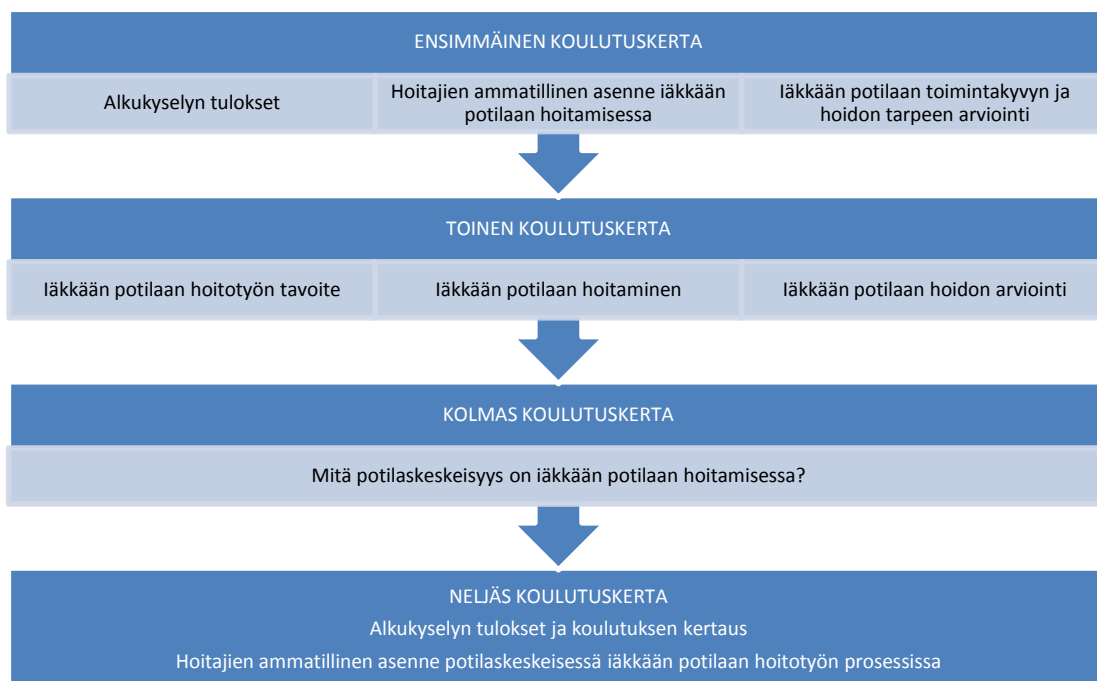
ENSIMMÄINEN KOULUTUSKERTA

Alkukyselyn tulokset

Hoitajien ammatillinen asenne iäkkään potilaan hoitamisessa

Iäkkään potilaan toimintakyvyn ja hoidon tarpeen arviointi

TOINEN KOULUTUSKERTA

Iäkkään potilaan hoitotyön tavoite

Iäkkään potilaan hoitaminen

Iäkkään potilaan hoidon arviointi

KOLMAS KOULUTUSKERTA

Mitä potilaskeskeisyys on iäkkään potilaan hoitamisessa?

NELJÄS KOULUTUSKERTA

Alkukyselyn tulokset ja koulutuksen kertaus

Hoitajien ammatillinen asenne potilaskeskeisessä iäkkään potilaan hoitotyön prosessissa